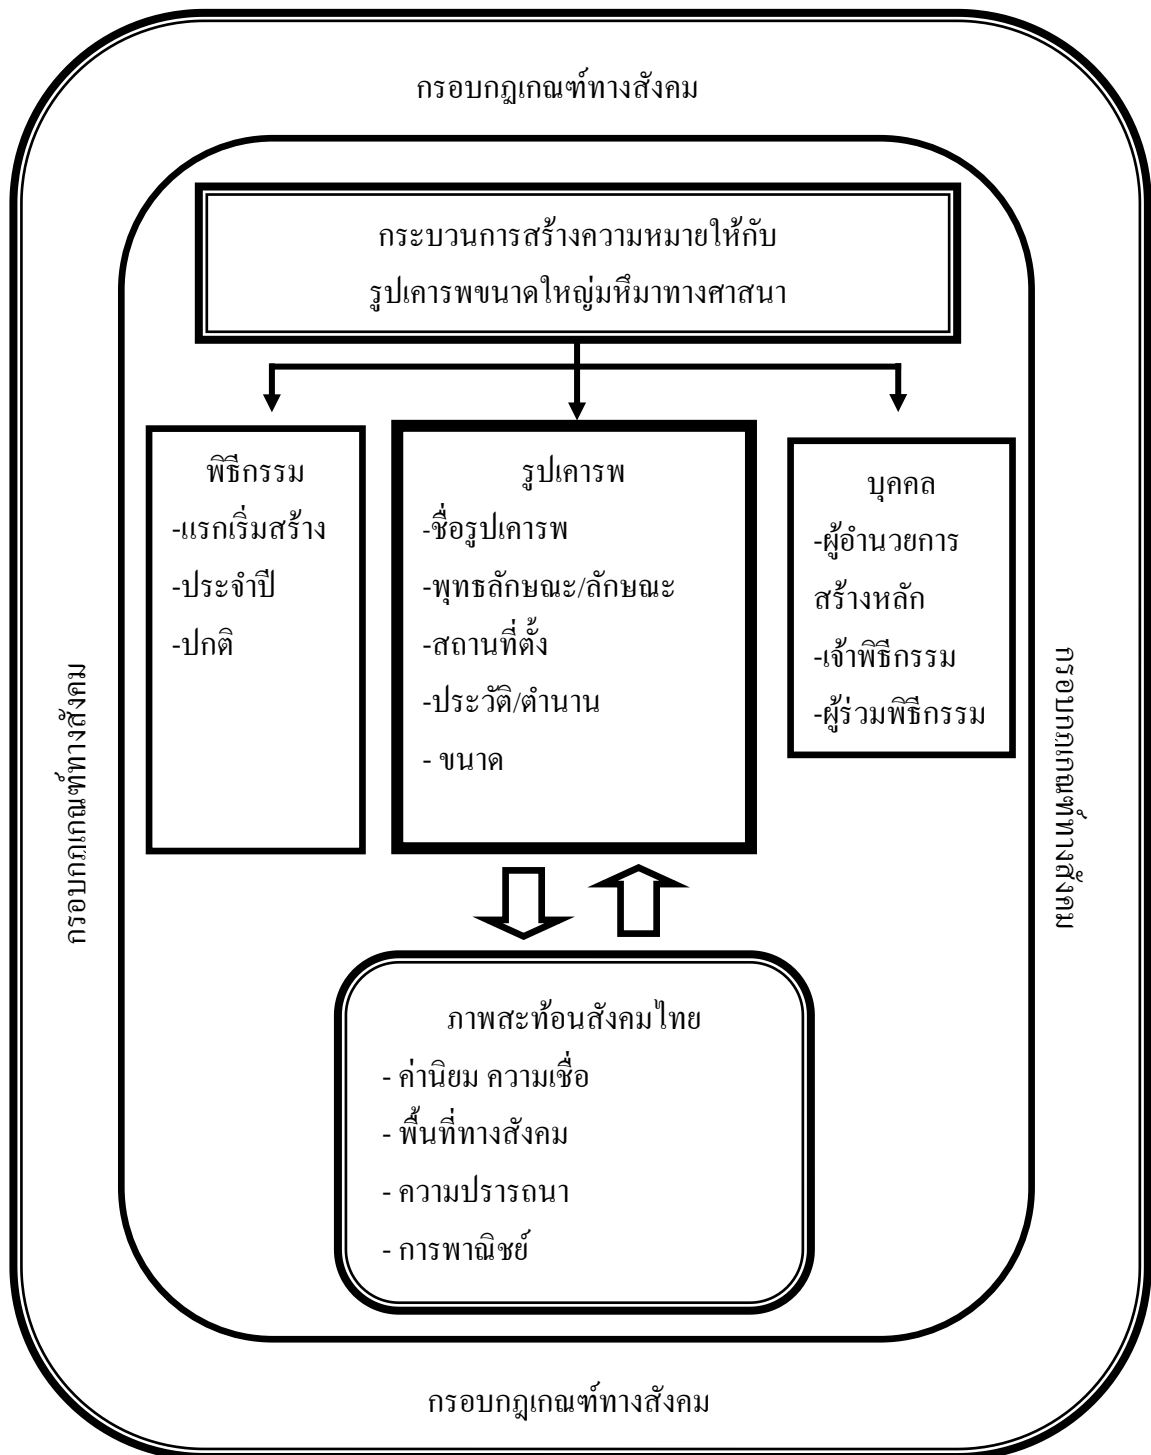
กรอบกฎเกณฑ์ทางสังคม

กระบวนการสร้างความหมายให้กับ
รูปเคารพขนาดใหญ่มหึมาทางศาสนา

พิธีกรรม
-แรกเริ่มสร้าง
-ประจำปี
-ปกติ

รูปเคารพ
-ชื่อรูปเคารพ
-พุทธลักษณะ/ลักษณะ
-สถานที่ตั้ง
-ประวัติ/ตำนาน
- ขนาด

บุคคล
-ผู้อำนวยการสร้างหลัก
-เจ้าพิธีกรรม
-ผู้ร่วมพิธีกรรม

กรอบกฎเกณฑ์ทางสังคม

กรอบกฎเกณฑ์ทางสังคม

ภาพสะท้อนสังคมไทย
- ค่านิยม ความเชื่อ
- พื้นที่ทางสังคม
- ความปรารถนา
- การพาณิชย์

กรอบกฎเกณฑ์ทางสังคม